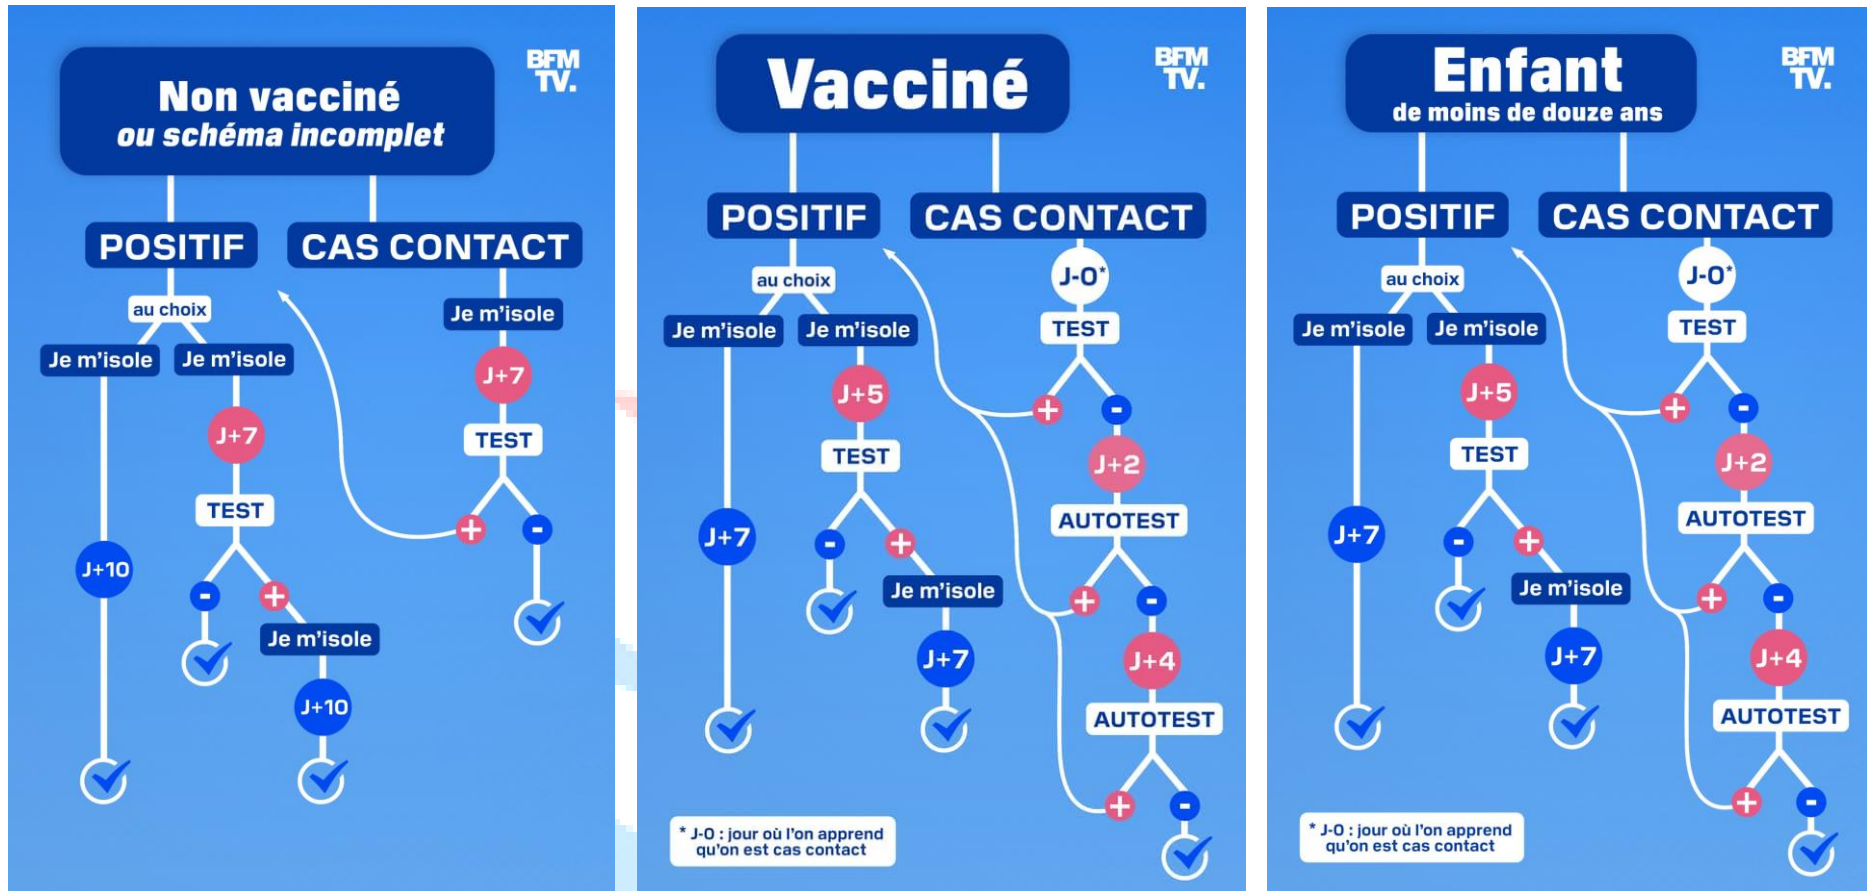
BFM TV.

Non vacciné
ou schéma incomplet

POSITIF
CAS CONTACT

au choix
Je m'isole
Je m'isole
J+7
TEST
-
+
Je m'isole
J+10
J+10

Je m'isole
J+7
TEST
+
-

BFM TV.

Vacciné

POSITIF
CAS CONTACT

au choix
Je m'isole
Je m'isole
J+5
TEST
-
+
Je m'isole
J+7
J+7

J-0*
TEST
+
-
J+2
AUTOTEST
+
-
J+4
AUTOTEST
+
-

* J-0 : jour où l'on apprend qu'on est cas contact

BFM TV.

Enfant
de moins de douze ans

POSITIF
CAS CONTACT

au choix
Je m'isole
Je m'isole
J+5
TEST
-
+
Je m'isole
J+7
J+7

J-0*
TEST
+
-
J+2
AUTOTEST
+
-
J+4
AUTOTEST
+
-

* J-0 : jour où l'on apprend qu'on est cas contact